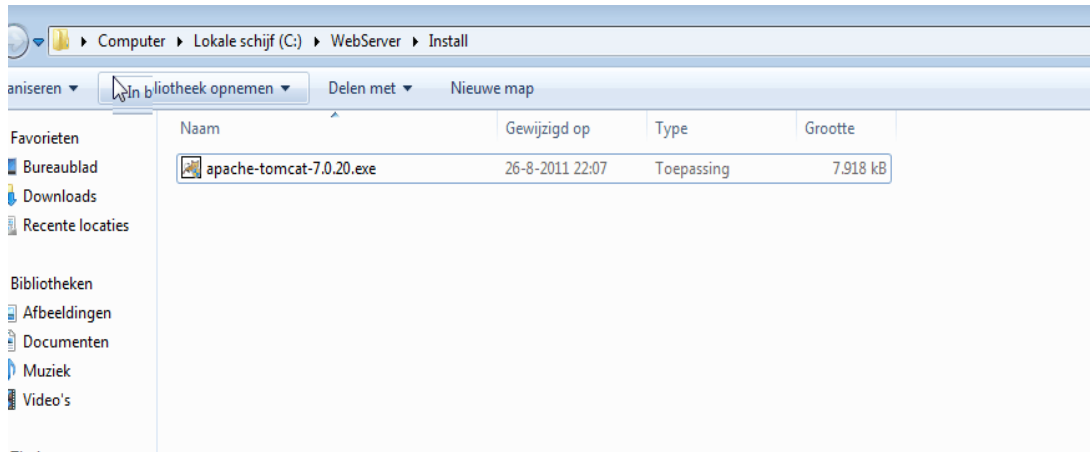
▸ Computer ▸ Lokale schijf (C:) ▸ WebServer ▸ Install

aniseren ▾ In bibliotheek opnemen ▾ Delen met ▾ Nieuwe map

Favorieten
Bureaublad
Downloads
Recente locaties

Bibliotheken
Afbeeldingen
Documenten
Muziek
Video's

| Naam | Gewijzigd op | Type | Grootte |
|---|---|---|---|
| apache-tomcat-7.0.20.exe | 26-8-2011 22:07 | Toepassing | 7.918 kB |